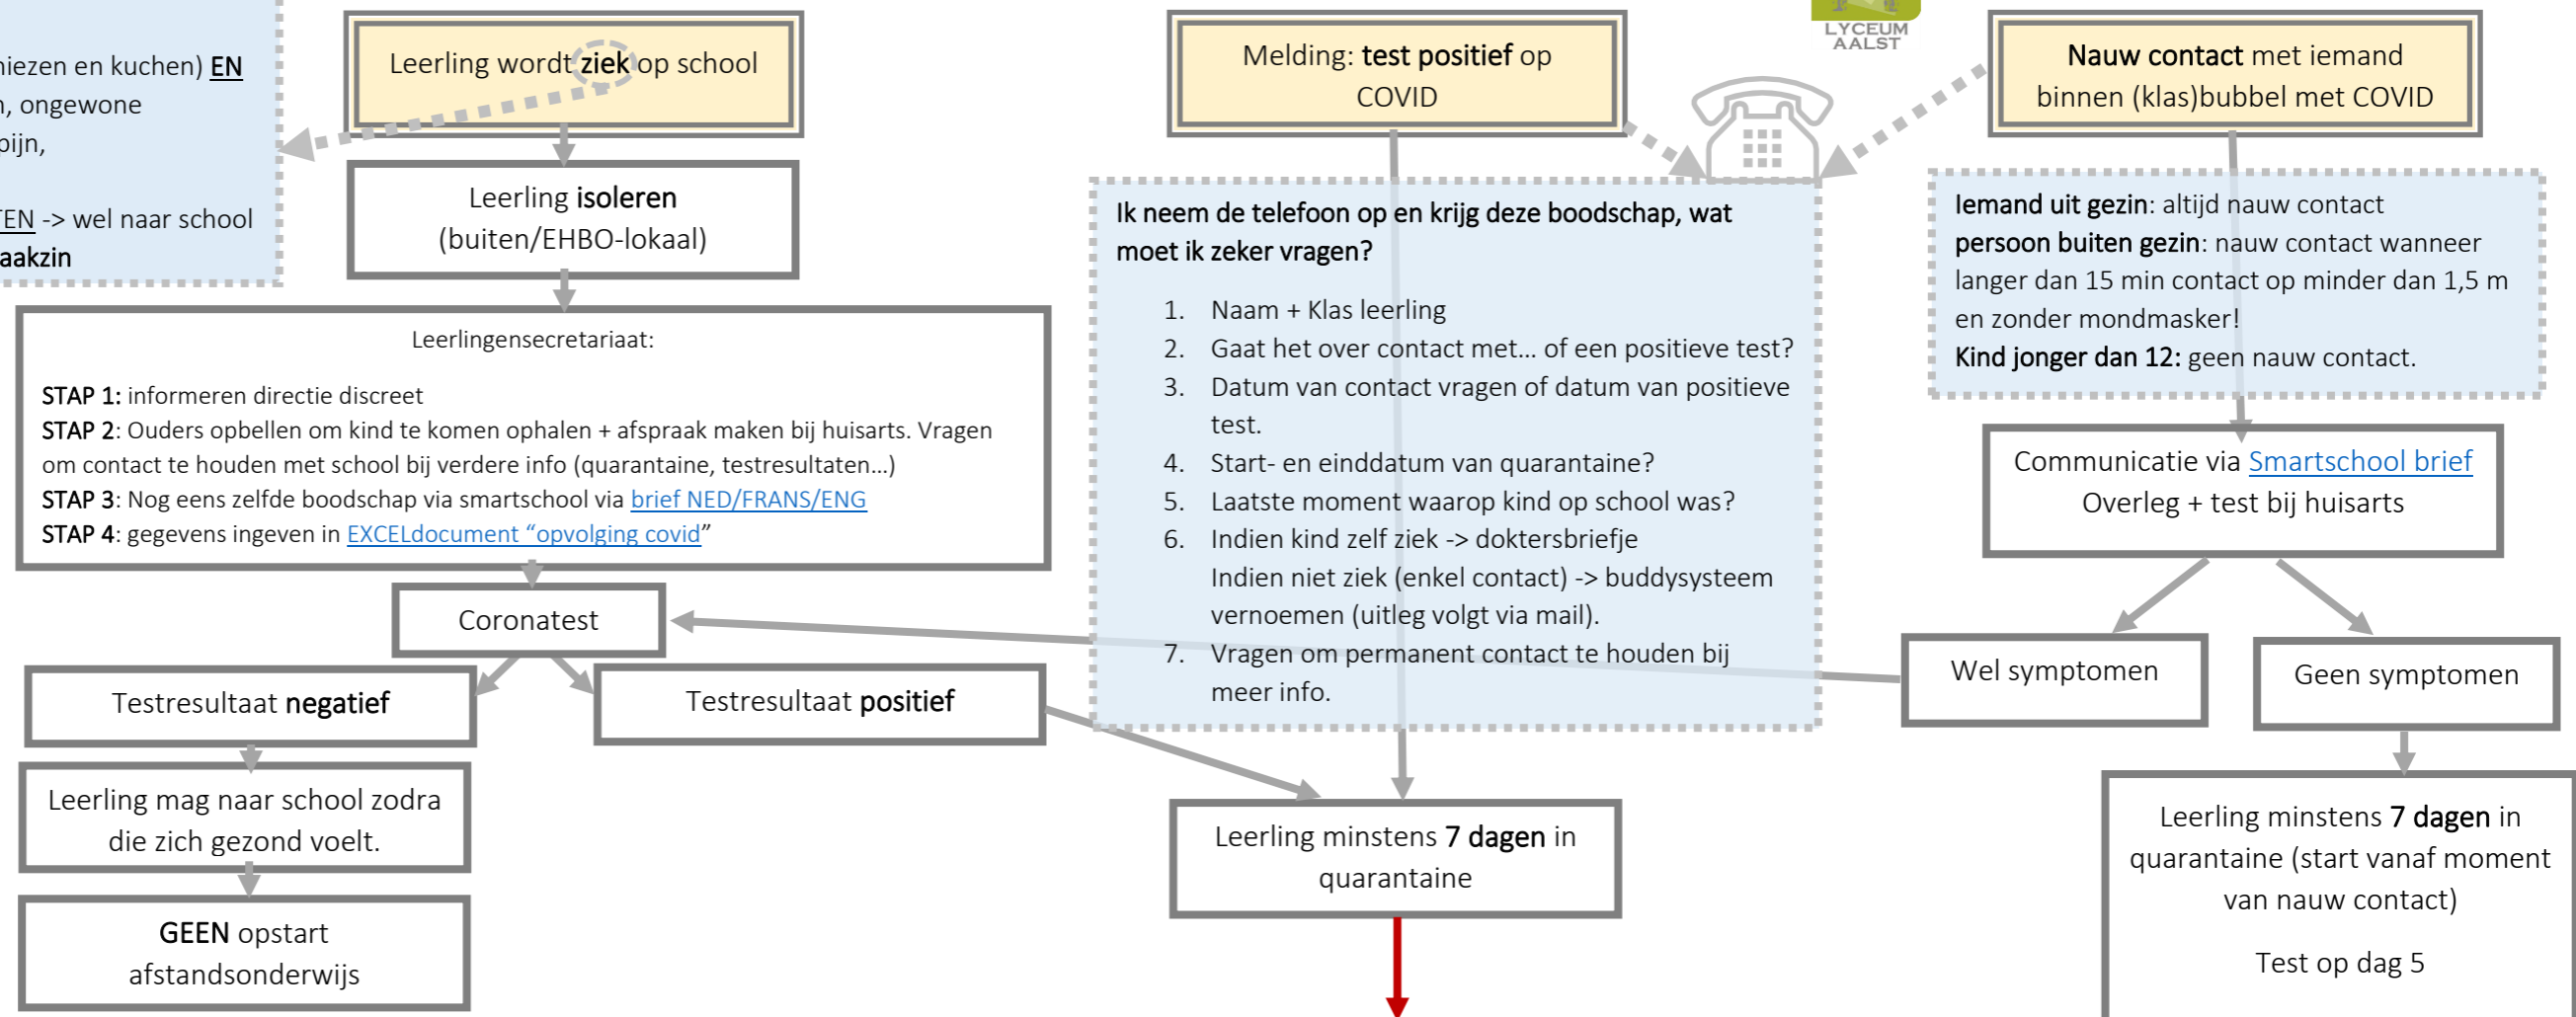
niezen en kuchen) EN
n, ongewone
pijn,

EN -> wel naar school
aakzin

Leerling wordt ziek op school

Leerling isoleren
(buiten/EHBO-lokaal)

Leerlingensecretariaat:

STAP 1: informeren directie discreet
STAP 2: Ouders opbellen om kind te komen ophalen + afspraak maken bij huisarts. Vragen om contact te houden met school bij verdere info (quarantaine, testresultaten…)
STAP 3: Nog eens zelfde boodschap via smartschool via brief NED/FRANS/ENG
STAP 4: gegevens ingeven in EXCELdocument "opvolging covid"

Coronatest

Testresultaat negatief

Testresultaat positief

Leerling mag naar school zodra die zich gezond voelt.

GEEN opstart afstandsonderwijs

Melding: test positief op COVID

LYCEUM AALST

Nauw contact met iemand binnen (klas)bubbel met COVID

Ik neem de telefoon op en krijg deze boodschap, wat moet ik zeker vragen?

1. Naam + Klas leerling
2. Gaat het over contact met… of een positieve test?
3. Datum van contact vragen of datum van positieve test.
4. Start- en einddatum van quarantaine?
5. Laatste moment waarop kind op school was?
6. Indien kind zelf ziek -> doktersbriefje
Indien niet ziek (enkel contact) -> buddysysteem vernoemen (uitleg volgt via mail).
7. Vragen om permanent contact te houden bij meer info.

Iemand uit gezin: altijd nauw contact
persoon buiten gezin: nauw contact wanneer langer dan 15 min contact op minder dan 1,5 m en zonder mondmasker!
Kind jonger dan 12: geen nauw contact.

Communicatie via Smartschool brief
Overleg + test bij huisarts

Wel symptomen

Geen symptomen

Leerling minstens 7 dagen in quarantaine

Leerling minstens 7 dagen in quarantaine (start vanaf moment van nauw contact)

Test op dag 5